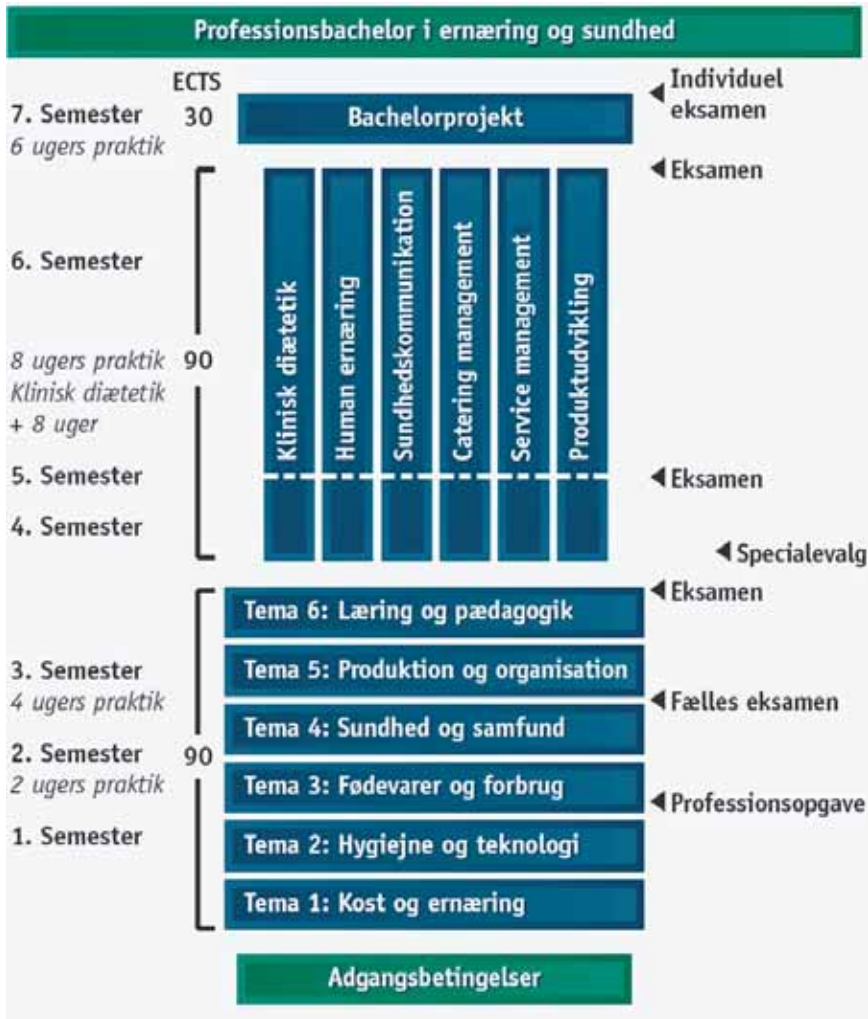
Professionsbachelor i ernæring og sundhed

ECTS

7. Semester
6 ugers praktik
30

Bachelorprojekt

Individuel eksamen

Eksamen

6. Semester

8 ugers praktik
Klinisk diætetik
+ 8 uger
90

5. Semester

4. Semester

Klinisk diætetik

Human ernæring

Sundhedskommunikation

Catering management

Service management

Produktudvikling

Eksamen

Specialevalg

Eksamen

Tema 6: Læring og pædagogik

3. Semester
4 ugers praktik

Tema 5: Produktion og organisation

Fælles eksamen

Tema 4: Sundhed og samfund

2. Semester
2 ugers praktik
90

Tema 3: Fødevarer og forbrug

Professionsopgave

1. Semester

Tema 2: Hygiejne og teknologi

Tema 1: Kost og ernæring

Adgangsbetingelser